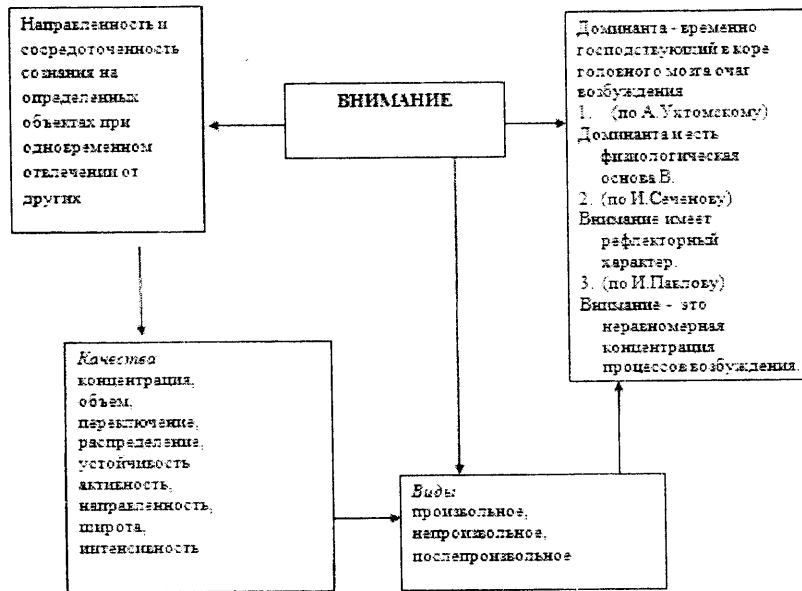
Направленность и сосредоточенность сознания на определенных объектах при одновременном отвлечении от других

ВНИМАНИЕ

Доминанта - временно господствующий в коре головного мозга очаг возбуждения
1. (по А.Ухтомскому)
Доминанта и есть физиологическая основа В.
2. (по И.Сеченову)
Внимание имеет рефлекторный характер.
3. (по И.Павлову)
Внимание - это неравномерная концентрация процессов возбуждения.

Качества
концентрация,
объем,
переключение,
распределение,
устойчивость
активность,
направленность,
широта,
интенсивность

Виды
произвольное,
непроизвольное,
послепроизвольное